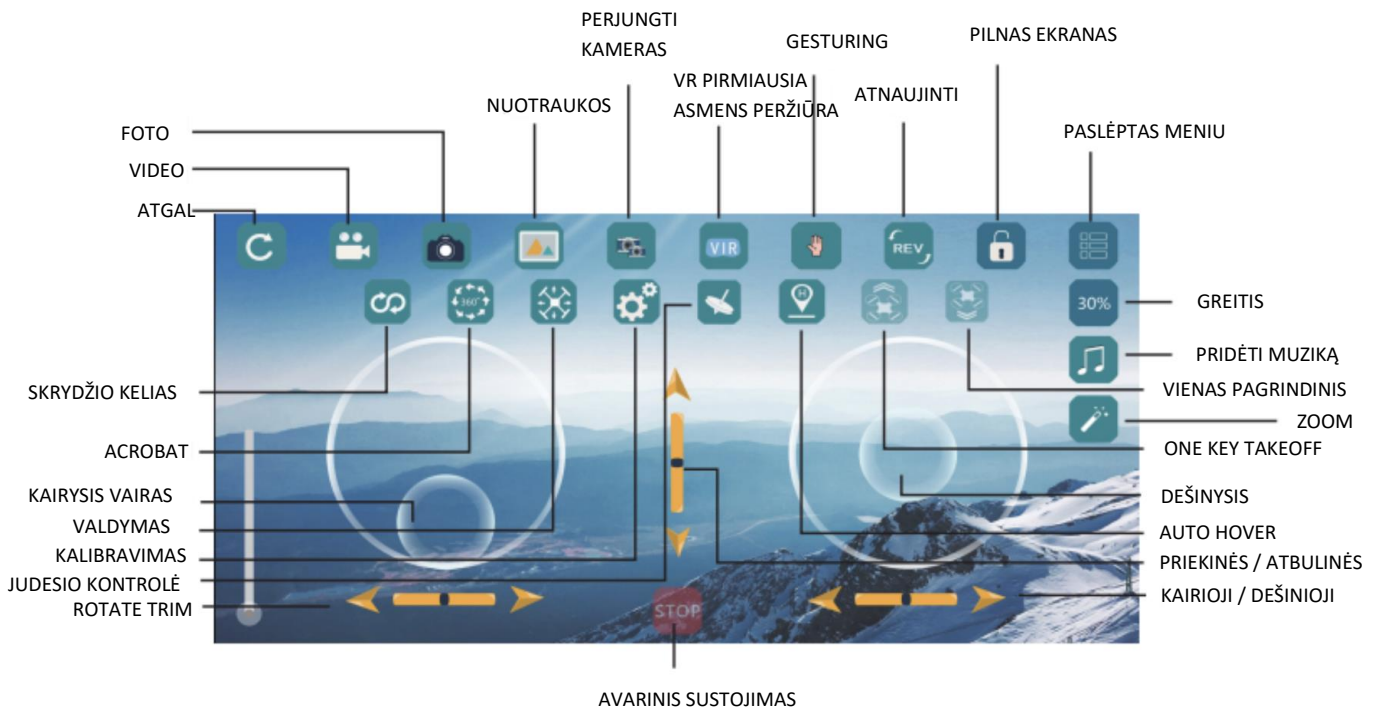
PERJUNGTI KAMERAS

GESTURING

PILNAS EKRANAS

VR PIRMIAUSIA ASMENS PERŽIŪRA

NUOTRAUKOS

ATNAUJINTI

FOTO

PASLĖPTAS MENIU

VIDEO

ATGAL

VIR

REV

360°

30%

GREITIS

PRIDĖTI MUZIKĄ

SKRYDŽIO KELIAS

VIENAS PAGRINDINIS

ZOOM

ACROBAT

ONE KEY TAKEOFF

KAIRYSIS VAIRAS

DEŠINYSIS

VALDYMAS

AUTO HOVER

KALIBRAVIMAS

PRIEKINĖS / ATBULINĖS

JUDESIO KONTROLĖ

KAIRIOJI / DEŠINIOJI

ROTATE TRIM

STOP

AVARINIS SUSTOJIMAS